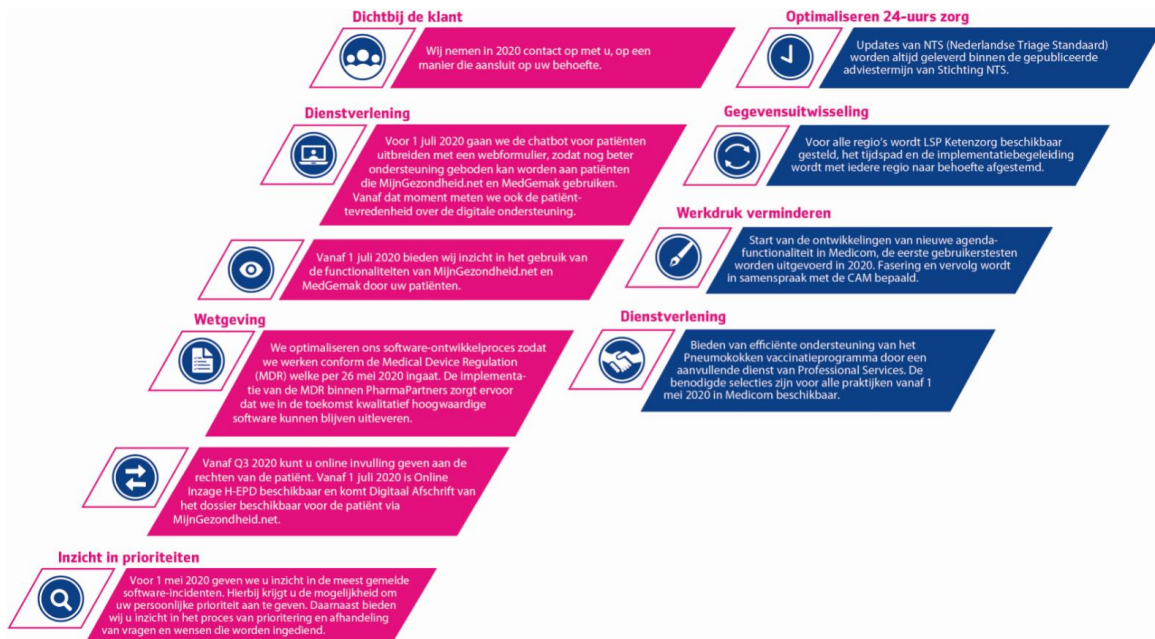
Dichtbij de klant

Wij nemen in 2020 contact op met u, op een manier die aansluit op uw behoefte.

Dienstverlening

Voor 1 juli 2020 gaan we de chatbot voor patiënten uitbreiden met een webformulier, zodat nog beter ondersteuning geboden kan worden aan patiënten die MijnGezondheid.net en MedGemak gebruiken. Vanaf dat moment meten we ook de patiënttevredenheid over de digitale ondersteuning.

Vanaf 1 juli 2020 bieden wij inzicht in het gebruik van de functionaliteiten van MijnGezondheid.net en MedGemak door uw patiënten.

Wetgeving

We optimaliseren ons software-ontwikkelproces zodat we werken conform de Medical Device Regulation (MDR) welke per 26 mei 2020 ingaat. De implementatie van de MDR binnen PharmaPartners zorgt ervoor dat we in de toekomst kwalitatief hoogwaardige software kunnen blijven uitleveren.

Vanaf Q3 2020 kunt u online invulling geven aan de rechten van de patiënt. Vanaf 1 juli 2020 is Online Inzage H-EPD beschikbaar en komt Digitaal Afschrift van het dossier beschikbaar voor de patiënt via MijnGezondheid.net.

Inzicht in prioriteiten

Voor 1 mei 2020 geven we u inzicht in de meest gemelde software-incidenten. Hierbij krijgt u de mogelijkheid om uw persoonlijke prioriteit aan te geven. Daarnaast bieden wij u inzicht in het proces van prioritering en afhandeling van vragen en wensen die worden ingediend.

Optimaliseren 24-uurs zorg

Updates van NTS (Nederlandse Triage Standaard) worden altijd geleverd binnen de gepubliceerde adviestermijn van Stichting NTS.

Gegevensuitwisseling

Voor alle regio's wordt LSP Ketenzorg beschikbaar gesteld, het tijdspad en de implementatiebegeleiding wordt met iedere regio naar behoefte afgestemd.

Werkdruk verminderen

Start van de ontwikkelingen van nieuwe agendafunctionaliteit in Medicom, de eerste gebruikerstesten worden uitgevoerd in 2020. Fasering en vervolg wordt in samenspraak met de CAM bepaald.

Dienstverlening

Bieden van efficiënte ondersteuning van het Pneumokokken vaccinatieprogramma door een aanvullende dienst van Professional Services. De benodigde selecties zijn voor alle praktijken vanaf 1 mei 2020 in Medicom beschikbaar.